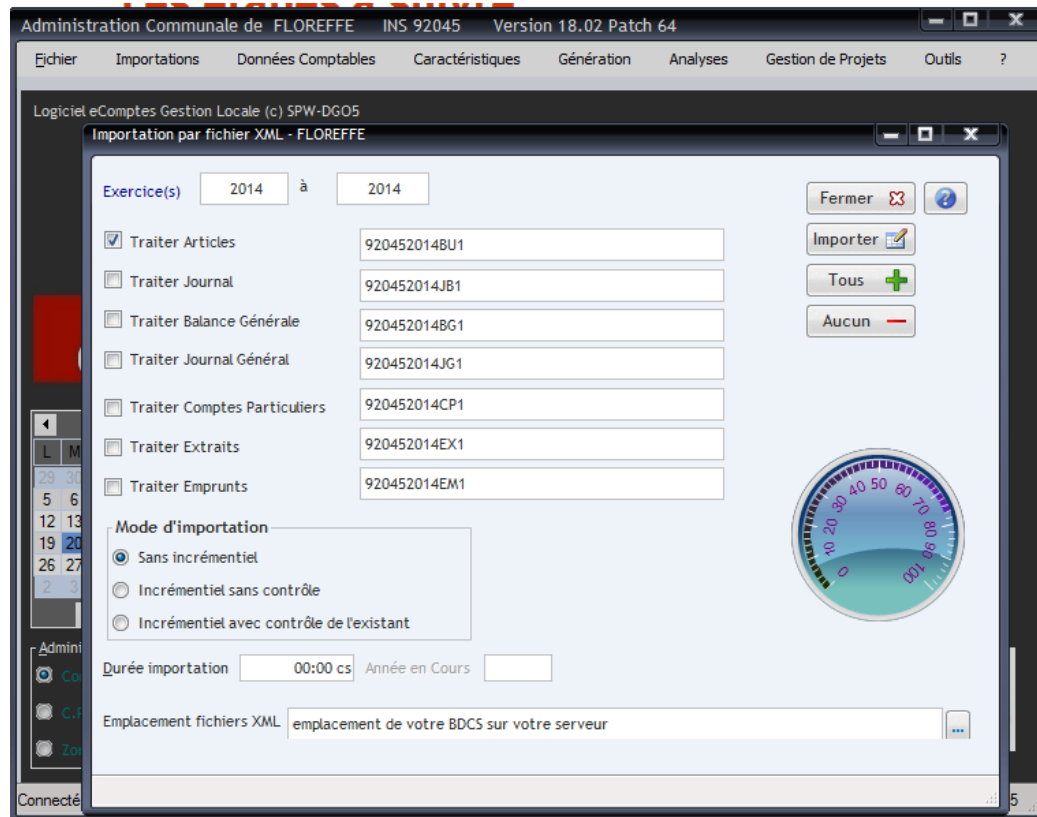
Administration Communale de FLOREFFE INS 92045 Version 18.02 Patch 64

Fichier Importations Données Comptables Caractéristiques Génération Analyses Gestion de Projets Outils ?

Logiciel eComptes Gestion Locale (c) SPW-DGO5

Importation par fichier XML - FLOREFFE

Exercice(s) 2014 à 2014

Fermer

Importer

Tous

Aucun

Traiter Articles 920452014BU1

Traiter Journal 920452014JB1

Traiter Balance Générale 920452014BG1

Traiter Journal Général 920452014JG1

Traiter Comptes Particuliers 920452014CP1

Traiter Extraits 920452014EX1

Traiter Emprunts 920452014EM1

0 10 20 30 40 50 60 70 80 90 100

Mode d'importation

Sans incrémentiel

Incrémentiel sans contrôle

Incrémentiel avec contrôle de l'existant

Durée importation 00:00 cs Année en Cours

Emplacement fichiers XML emplacement de votre BDCS sur votre serveur

...

L M

29 30

5 6

12 13

19 20

26 27

2 3

Admini

Co

C.P

Zo

Connecté

5